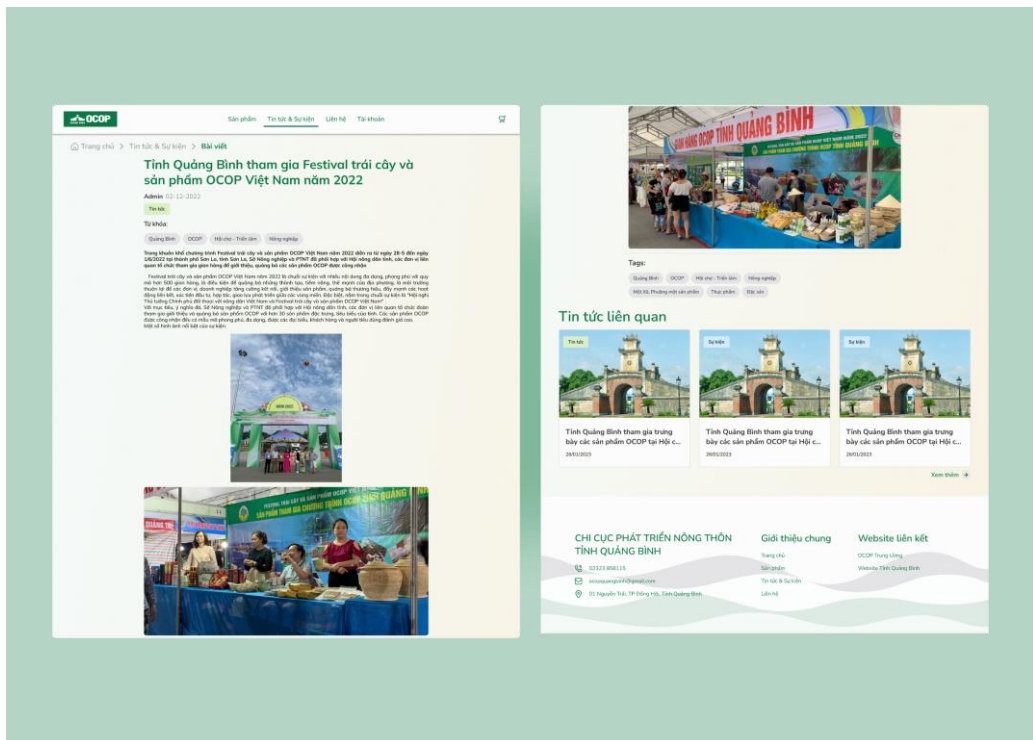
OCOP

Sản phẩm Tin tức & Sự kiện Liên hệ Tài khoản

Trang chủ > Tin tức & Sự kiện > Bài viết

Tỉnh Quảng Bình tham gia Festival trái cây và sản phẩm OCOP Việt Nam năm 2022

Admin 02-12-2022

Tin tức

Từ khóa:

Quảng Bình OCOP Hội chợ - Triển lãm Nông nghiệp

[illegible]

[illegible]

Tags:

Quảng Bình OCOP Hội chợ - Triển lãm Nông nghiệp Mỗi Xã Phường một sản phẩm Thực phẩm Đặc sản

Tin tức liên quan

Tin tức
Tỉnh Quảng Bình tham gia trưng bày các sản phẩm OCOP tại Hội c...
26/01/2023

Sự kiện
Tỉnh Quảng Bình tham gia trưng bày các sản phẩm OCOP tại Hội c...
26/01/2023

Sự kiện
Tỉnh Quảng Bình tham gia trưng bày các sản phẩm OCOP tại Hội c...
26/01/2023

Xem thêm

CHI CỤC PHÁT TRIỂN NÔNG THÔN TỈNH QUẢNG BÌNH

02323.858115
ocopquangbinh@gmail.com
01 Nguyễn Trãi, TP Đồng Hới, Tỉnh Quảng Bình

Giới thiệu chung
Trang chủ
Sản phẩm
Tin tức & Sự kiện
Liên hệ

Website liên kết
OCOP Trung Ương
Website Tỉnh Quảng Bình